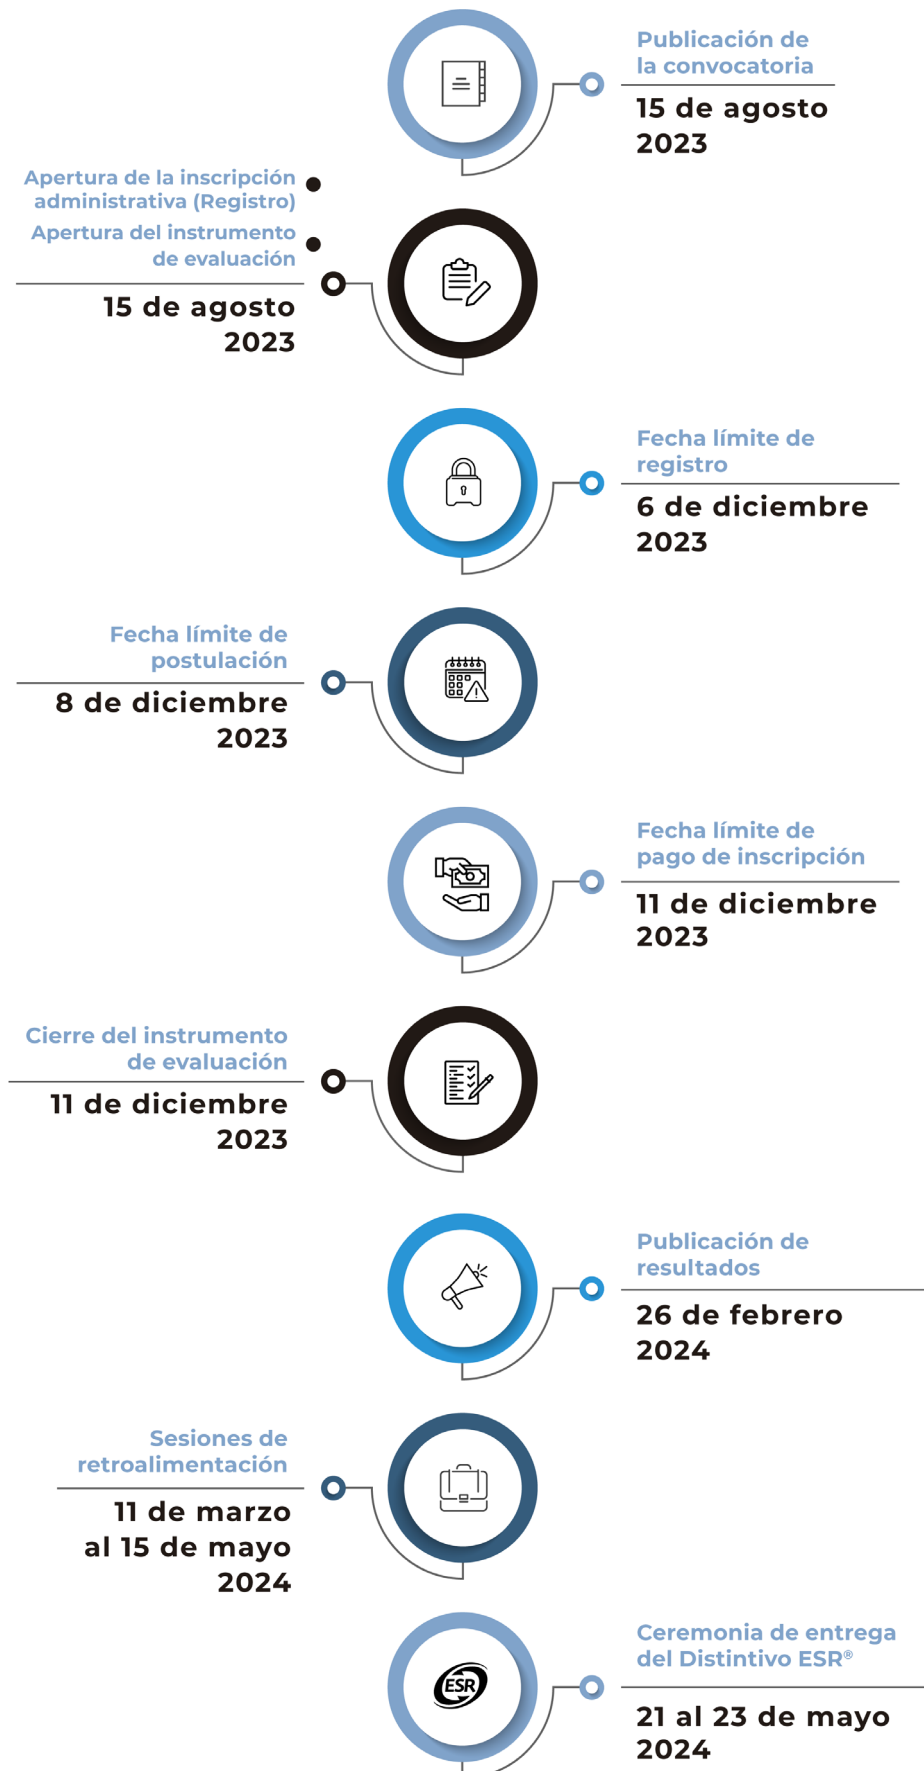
Publicación de la convocatoria

15 de agosto 2023

Apertura de la inscripción administrativa (Registro)

Apertura del instrumento de evaluación

15 de agosto 2023

Fecha límite de registro

6 de diciembre 2023

Fecha límite de postulación

8 de diciembre 2023

Fecha límite de pago de inscripción

11 de diciembre 2023

Cierre del instrumento de evaluación

11 de diciembre 2023

Publicación de resultados

26 de febrero 2024

Sesiones de retroalimentación

11 de marzo al 15 de mayo 2024

ESR

Ceremonia de entrega del Distintivo ESR®

21 al 23 de mayo 2024